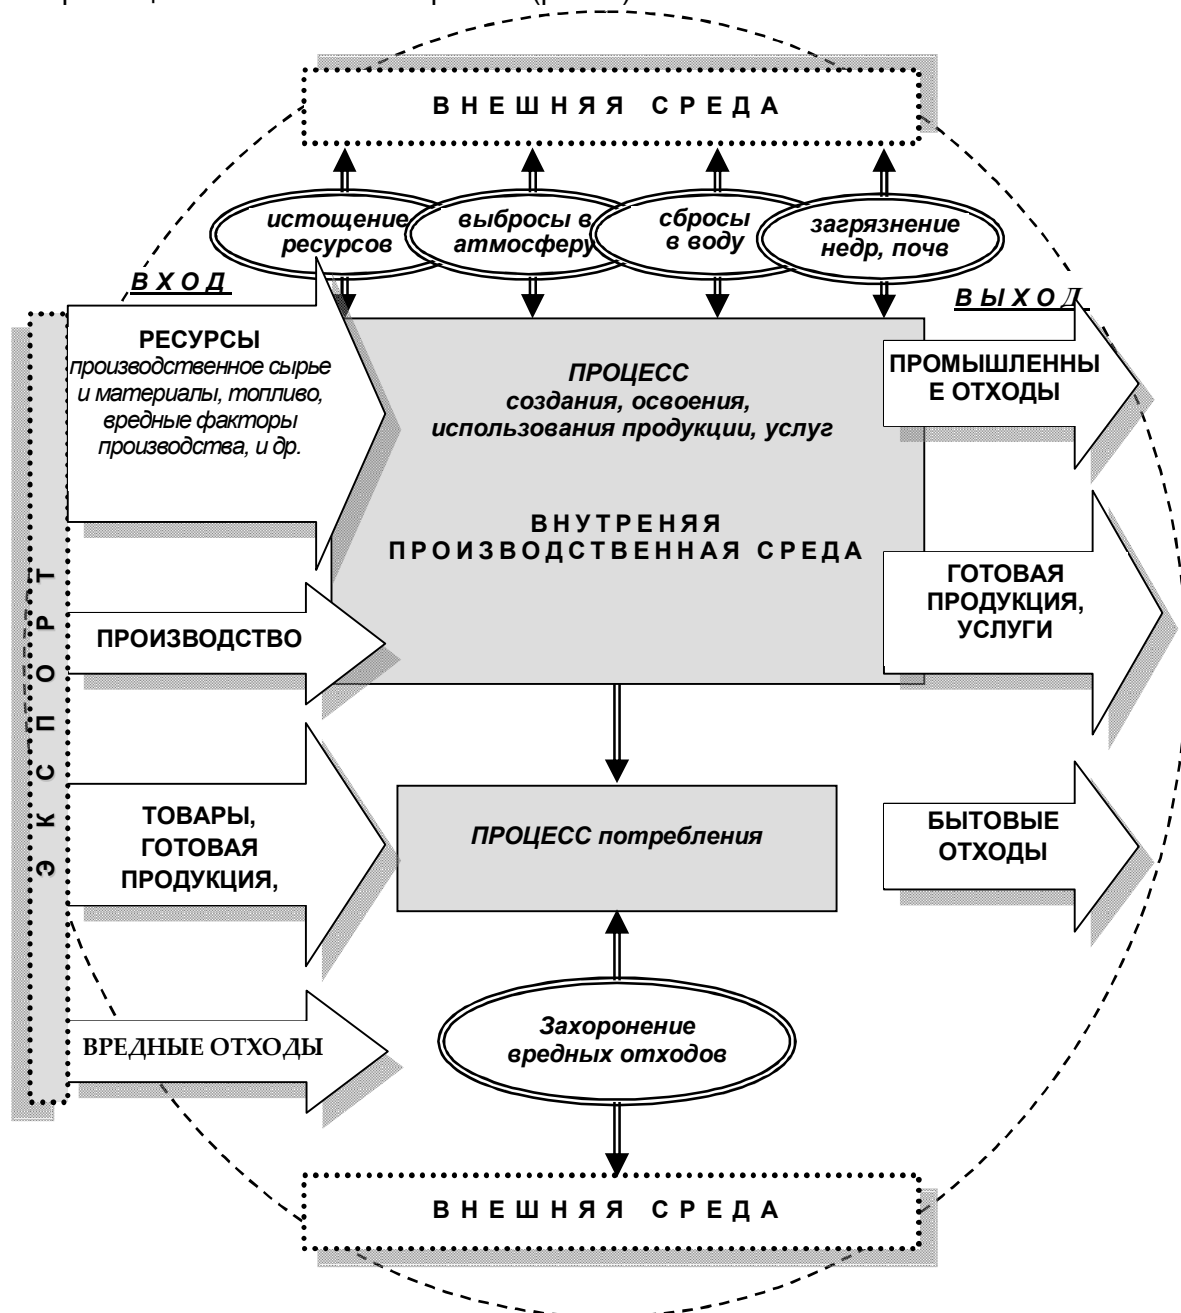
ВНЕШНЯЯ СРЕДА

истощение ресурсов

выбросы в атмосферу

сбросы в воду

загрязнение недр, почв

ВХОД

ВЫХОД

ЭКСПОРТ

РЕСУРСЫ
производственное сырье и материалы, топливо, вредные факторы производства, и др.

ПРОЦЕСС
создания, освоения, использования продукции, услуг

ВНУТРЕНЯЯ ПРОИЗВОДСТВЕННАЯ СРЕДА

ПРОМЫШЛЕННЫЕ ОТХОДЫ

ГОТОВАЯ ПРОДУКЦИЯ, УСЛУГИ

ПРОИЗВОДСТВО

ТОВАРЫ, ГОТОВАЯ ПРОДУКЦИЯ,

ПРОЦЕСС потребления

БЫТОВЫЕ ОТХОДЫ

ВРЕДНЫЕ ОТХОДЫ

Захоронение вредных отходов

ВНЕШНЯЯ СРЕДА